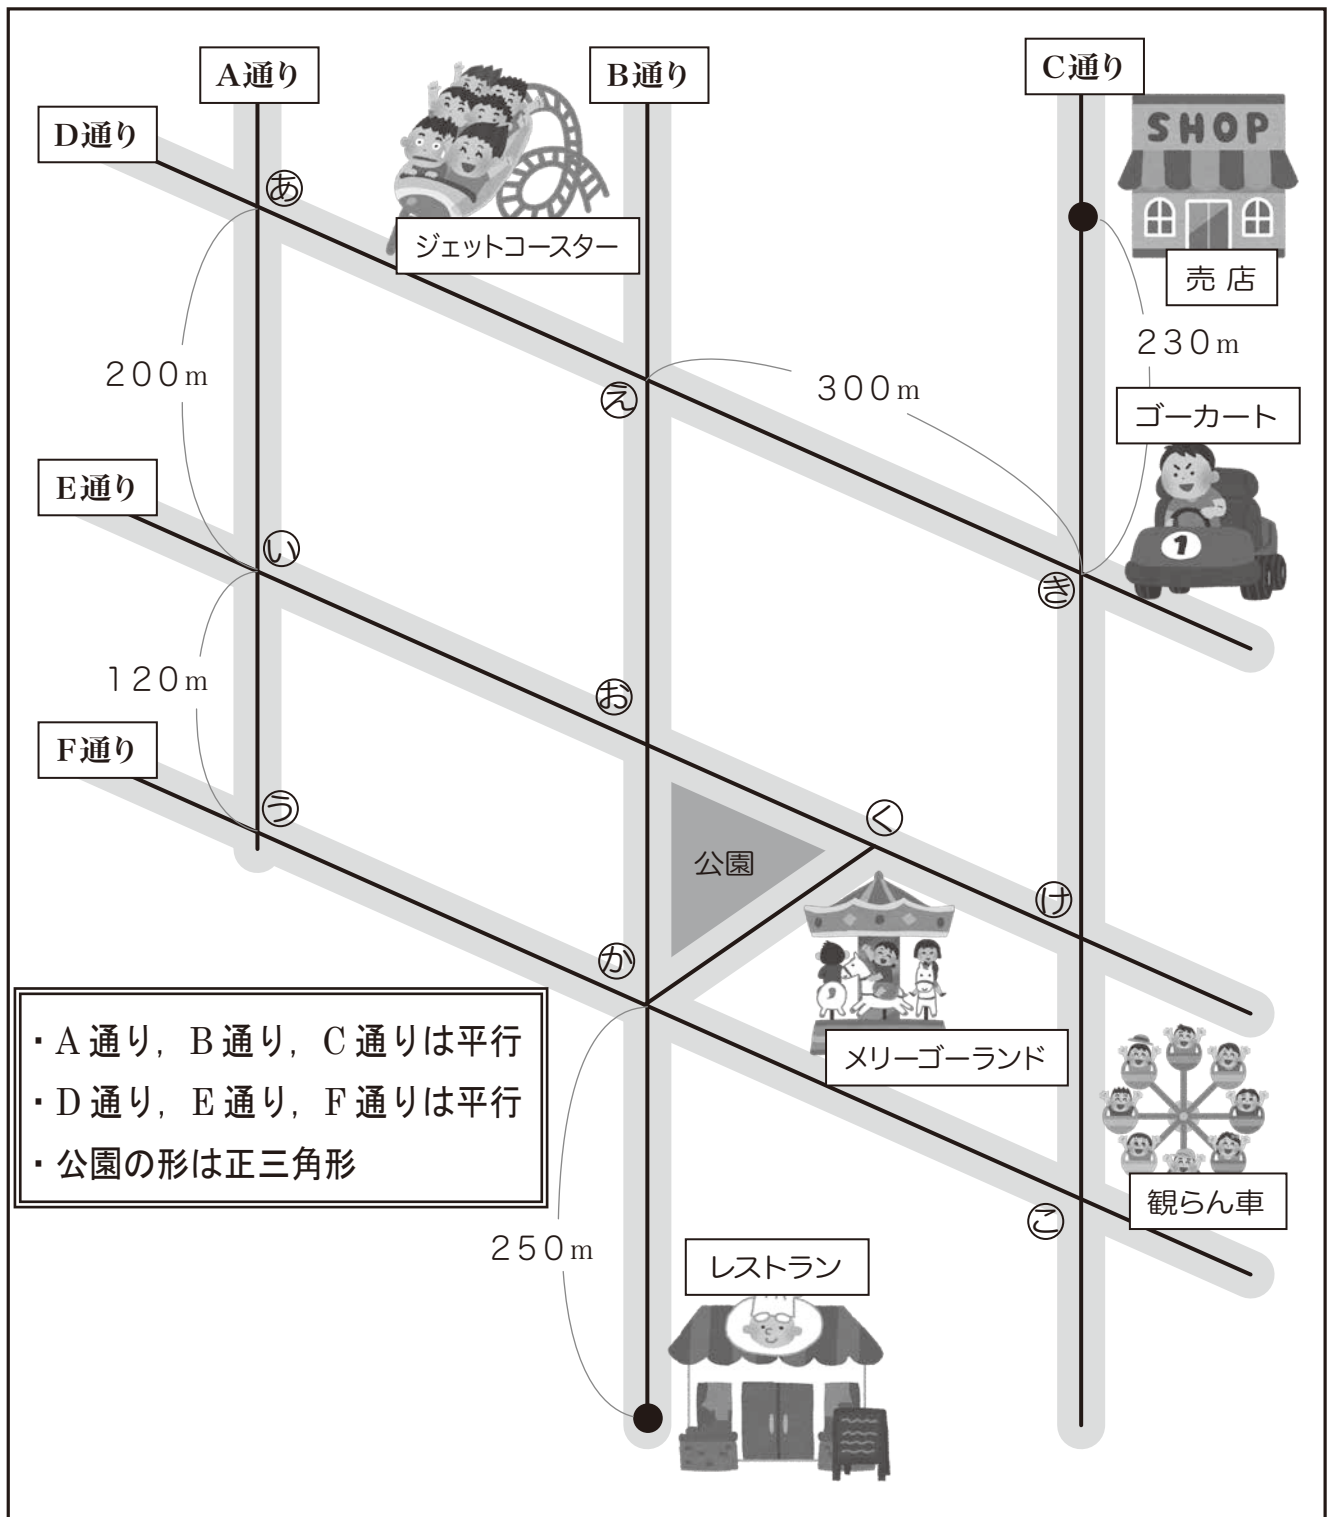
A通り

B通り

C通り

D通り

SHOP

あ

ジェットコースター

売 店

230m

200m

え

300m

ゴーカート

E通り

い

き

120m

お

F通り

う

く

公園

け

か

・A 通り，B 通り，C 通りは平行
・D 通り，E 通り，F 通りは平行
・公園の形は正三角形

メリーゴーランド

観らん車

こ

250m

レストラン